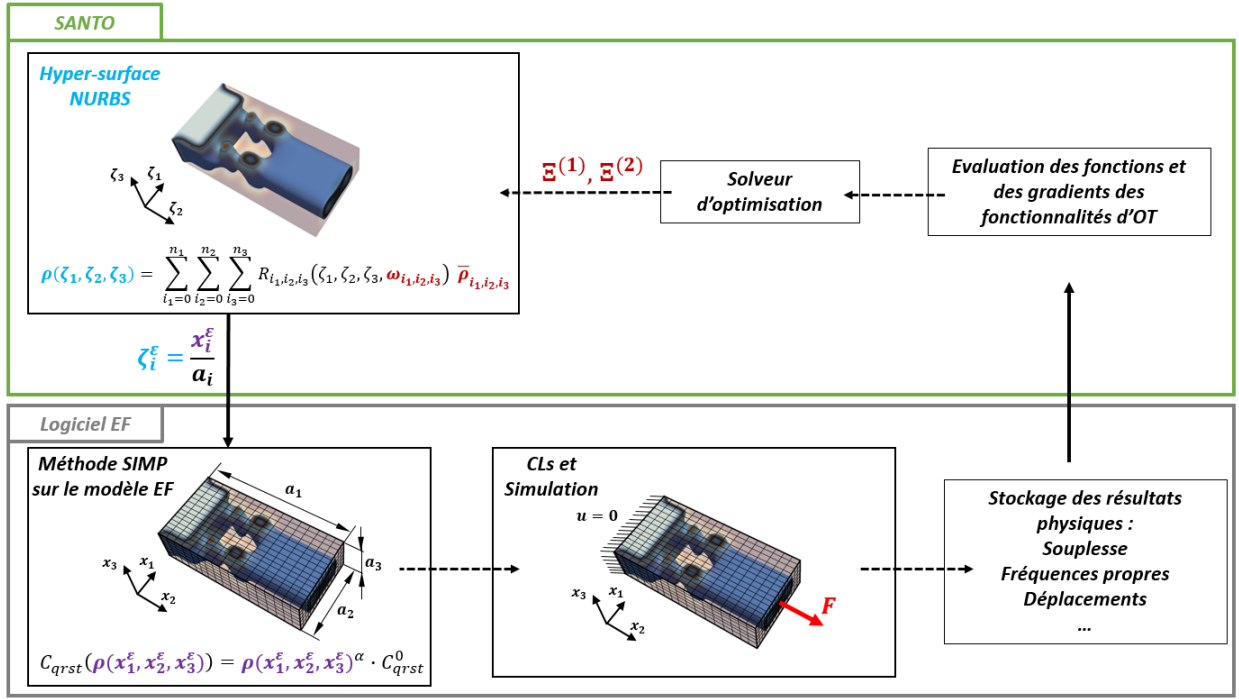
SANTO

Hyper-surface NURBS

$\zeta_3$ $\zeta_1$ $\zeta_2$

$\rho(\zeta_1, \zeta_2, \zeta_3) = \sum_{i_1=0}^{n_1} \sum_{i_2=0}^{n_2} \sum_{i_3=0}^{n_3} R_{i_1,i_2,i_3}(\zeta_1, \zeta_2, \zeta_3, \omega_{i_1,i_2,i_3}) \; \overline{\rho}_{i_1,i_2,i_3}$

$\Xi^{(1)}, \Xi^{(2)}$

Solveur d'optimisation

Evaluation des fonctions et des gradients des fonctionnalités d'OT

$\zeta_i^{\varepsilon} = \frac{x_i^{\varepsilon}}{a_i}$

Logiciel EF

Méthode SIMP sur le modèle EF

$a_1$ $a_3$ $a_2$

$x_3$ $x_1$ $x_2$

$C_{qrst}(\rho(x_1^{\varepsilon}, x_2^{\varepsilon}, x_3^{\varepsilon})) = \rho(x_1^{\varepsilon}, x_2^{\varepsilon}, x_3^{\varepsilon})^{\alpha} \cdot C_{qrst}^{0}$

CLs et Simulation

$u = 0$

$x_3$ $x_1$ $x_2$

$F$

Stockage des résultats physiques :
Souplesse
Fréquences propres
Déplacements
...